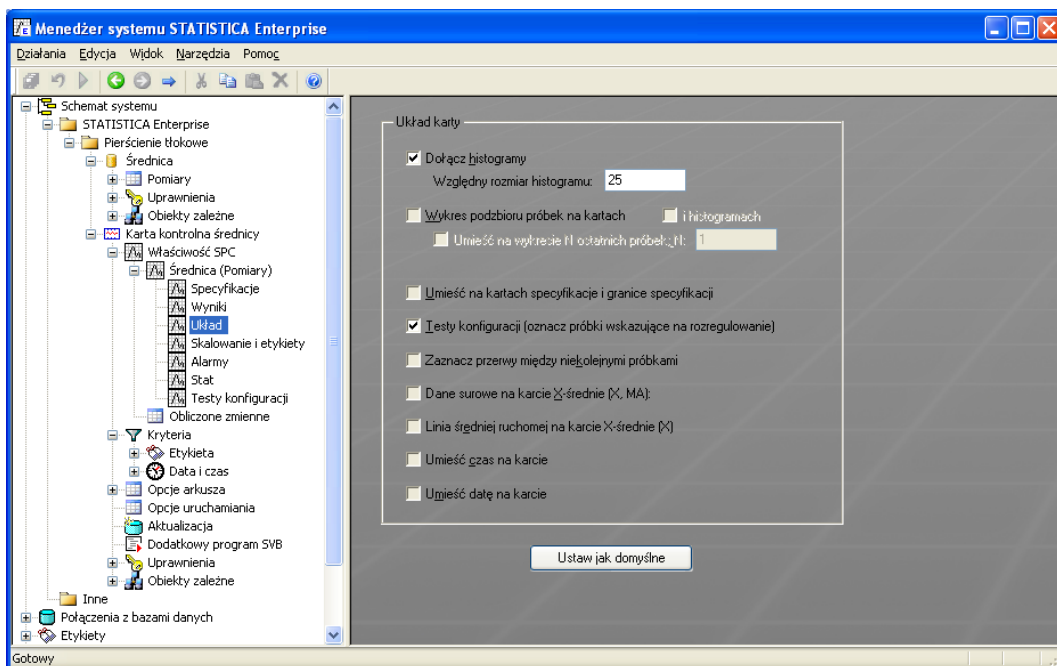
Menedżer systemu STATISTICA Enterprise

Działania Edycja Widok Narzędzia Pomoc

Schemat systemu
STATISTICA Enterprise
Pierścienie tłokowe
Średnica
Pomiary
Uprawnienia
Obiekty zależne
Karta kontrolna średnicy
Właściwość SPC
Średnica (Pomiary)
Specyfikacje
Wyniki
Układ
Skalowanie i etykiety
Alarmy
Stat
Testy konfiguracji
Obliczone zmienne
Kryteria
Etykieta
Data i czas
Opcje arkusza
Opcje uruchamiania
Aktualizacja
Dodatkowy program SVB
Uprawnienia
Obiekty zależne
Inne
Połączenia z bazami danych
Etykiety

Układ karty
Dołącz histogramy
Względny rozmiar histogramu: 25
Wykres podzbioru próbek na kartach
i histogramach
Umieść na wykresie N ostatnich próbek; N: 1
Umieść na kartach specyfikacje i granice specyfikacji
Testy konfiguracji (oznacz próbki wskazujące na rozregulowanie)
Zaznacz przerwy między niekolejnymi próbkami
Dane surowe na karcie X-średnie (X, MA):
Linia średniej ruchomej na karcie X-średnie (X)
Umieść czas na karcie
Umieść datę na karcie

Ustaw jak domyślne

Gotowy